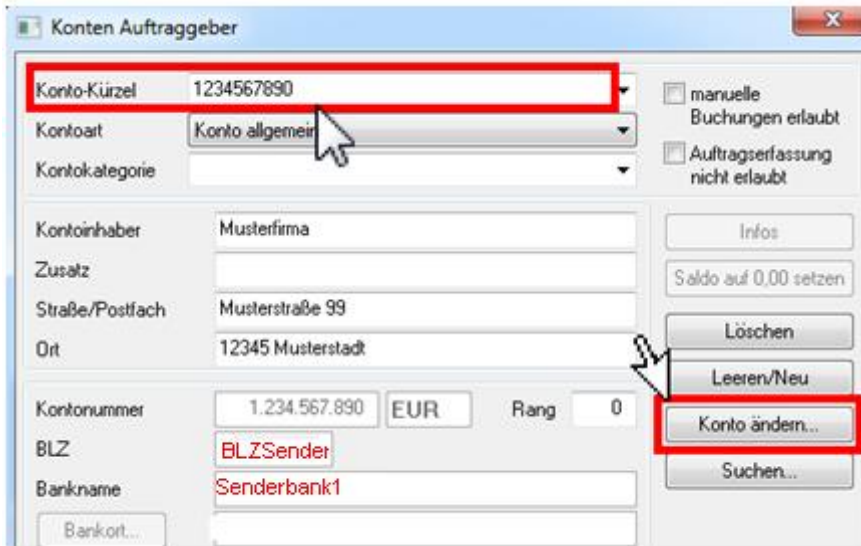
Konten Auftraggeber

Konto-Kürzel 1234567890
Kontoart Konto allgemein
Kontokategorie

manuelle Buchungen erlaubt
Auftragserfassung nicht erlaubt

Kontoinhaber Musterfirma
Zusatz
Straße/Postfach Musterstraße 99
Ort 12345 Musterstadt

Infos
Saldo auf 0,00 setzen
Löschen
Leeren/Neu
Konto ändern...
Suchen...

Kontonummer 1.234.567.890 EUR Rang 0
BLZ BLZSender
Bankname Senderbank1
Bankort...